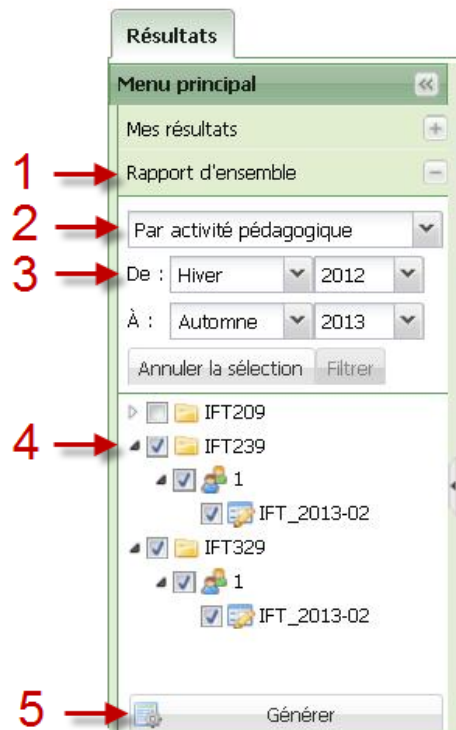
Résultats

Menu principal «

Mes résultats +

1 Rapport d'ensemble −

2 Par activité pédagogique

3 De : Hiver 2012

À : Automne 2013

Annuler la sélection Filtrer

IFT209

4 IFT239

1

IFT_2013-02

IFT329

1

IFT_2013-02

5 Générer